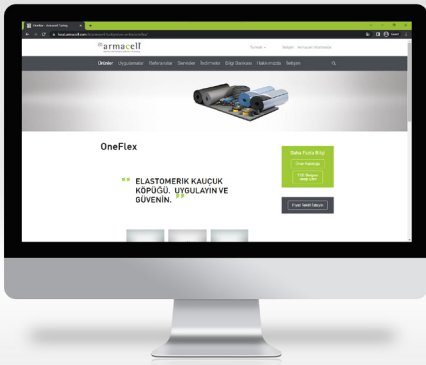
OneFlex - Armacell Turkey

armacell

Türkçe

İletişim

Ürünler Uygulamalar Referanslar Servisler Teknoloji Bilgi Bankası Hakkımızda İletişim

OneFlex

ELASTOMERİK KAUÇUK KÖPÜĞÜ. UYGULAYIN VE GÜVENİN.

Daha Fazla Bilgi

Fiyat teklifi iste